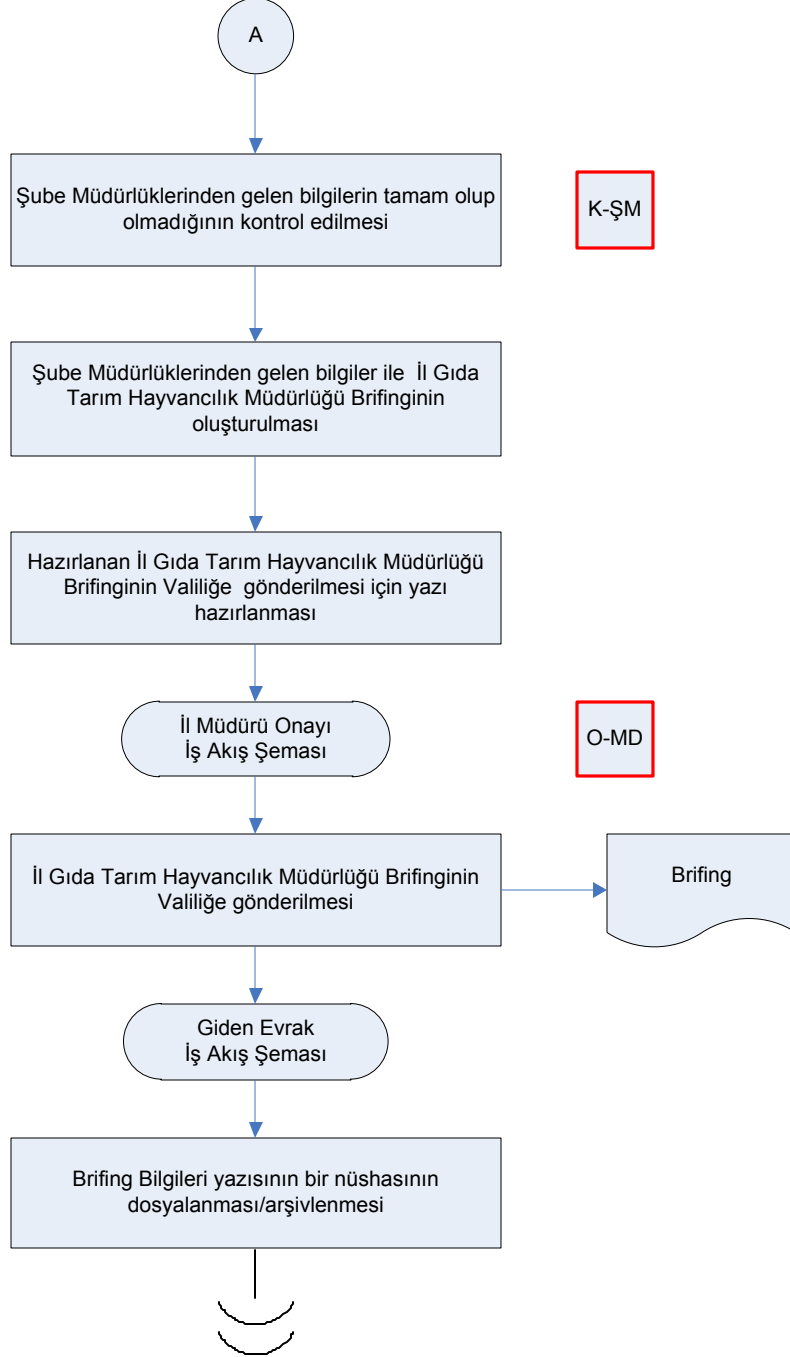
A

Şube Müdürlüklerinden gelen bilgilerin tamam olup olmadığının kontrol edilmesi

K-ŞM

Şube Müdürlüklerinden gelen bilgiler ile İl Gıda Tarım Hayvancılık Müdürlüğü Brifinginin oluşturulması

Hazırlanan İl Gıda Tarım Hayvancılık Müdürlüğü Brifinginin Valiliğe gönderilmesi için yazı hazırlanması

İl Müdürü Onayı
İş Akış Şeması

O-MD

İl Gıda Tarım Hayvancılık Müdürlüğü Brifinginin Valiliğe gönderilmesi

Brifing

Giden Evrak
İş Akış Şeması

Brifing Bilgileri yazısının bir nüshasının dosyalanması/arşivlenmesi